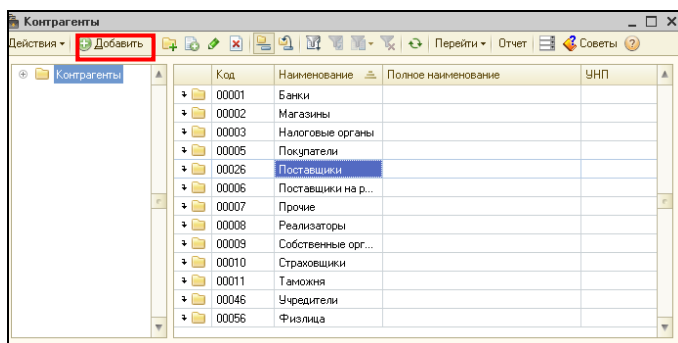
Контрагенты

Действия ▾ Добавить Перейти ▾ Отчет Советы

Контрагенты

| Код | Наименование | Полное наименование | УНП |
|---|---|---|---|
| 00001 | Банки | | |
| 00002 | Магазины | | |
| 00003 | Налоговые органы | | |
| 00005 | Покупатели | | |
| 00026 | Поставщики | | |
| 00006 | Поставщики на р... | | |
| 00007 | Прочие | | |
| 00008 | Реализаторы | | |
| 00009 | Собственные орг... | | |
| 00010 | Страховщики | | |
| 00011 | Таможня | | |
| 00046 | Учредители | | |
| 00056 | Физлица | | |